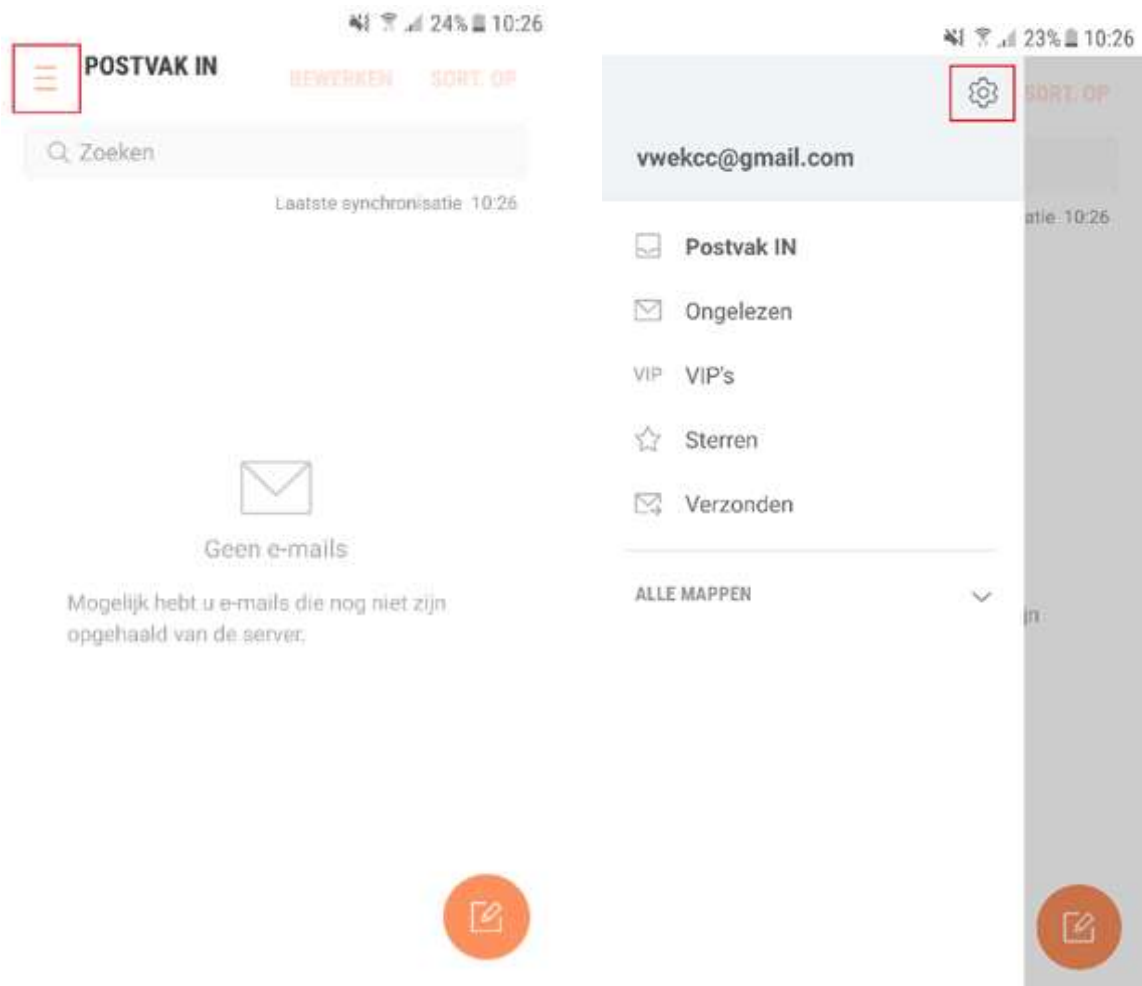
24% 10:26

POSTVAK IN

BEWERKEN SORT. OP

Zoeken

Laatste synchronisatie 10:26

Geen e-mails

Mogelijk hebt u e-mails die nog niet zijn opgehaald van de server.

23% 10:26

SORT. OP

vwekcc@gmail.com

atie 10:26

Postvak IN

Ongelezen

VIP VIP's

Sterren

Verzonden

ALLE MAPPEN

jn